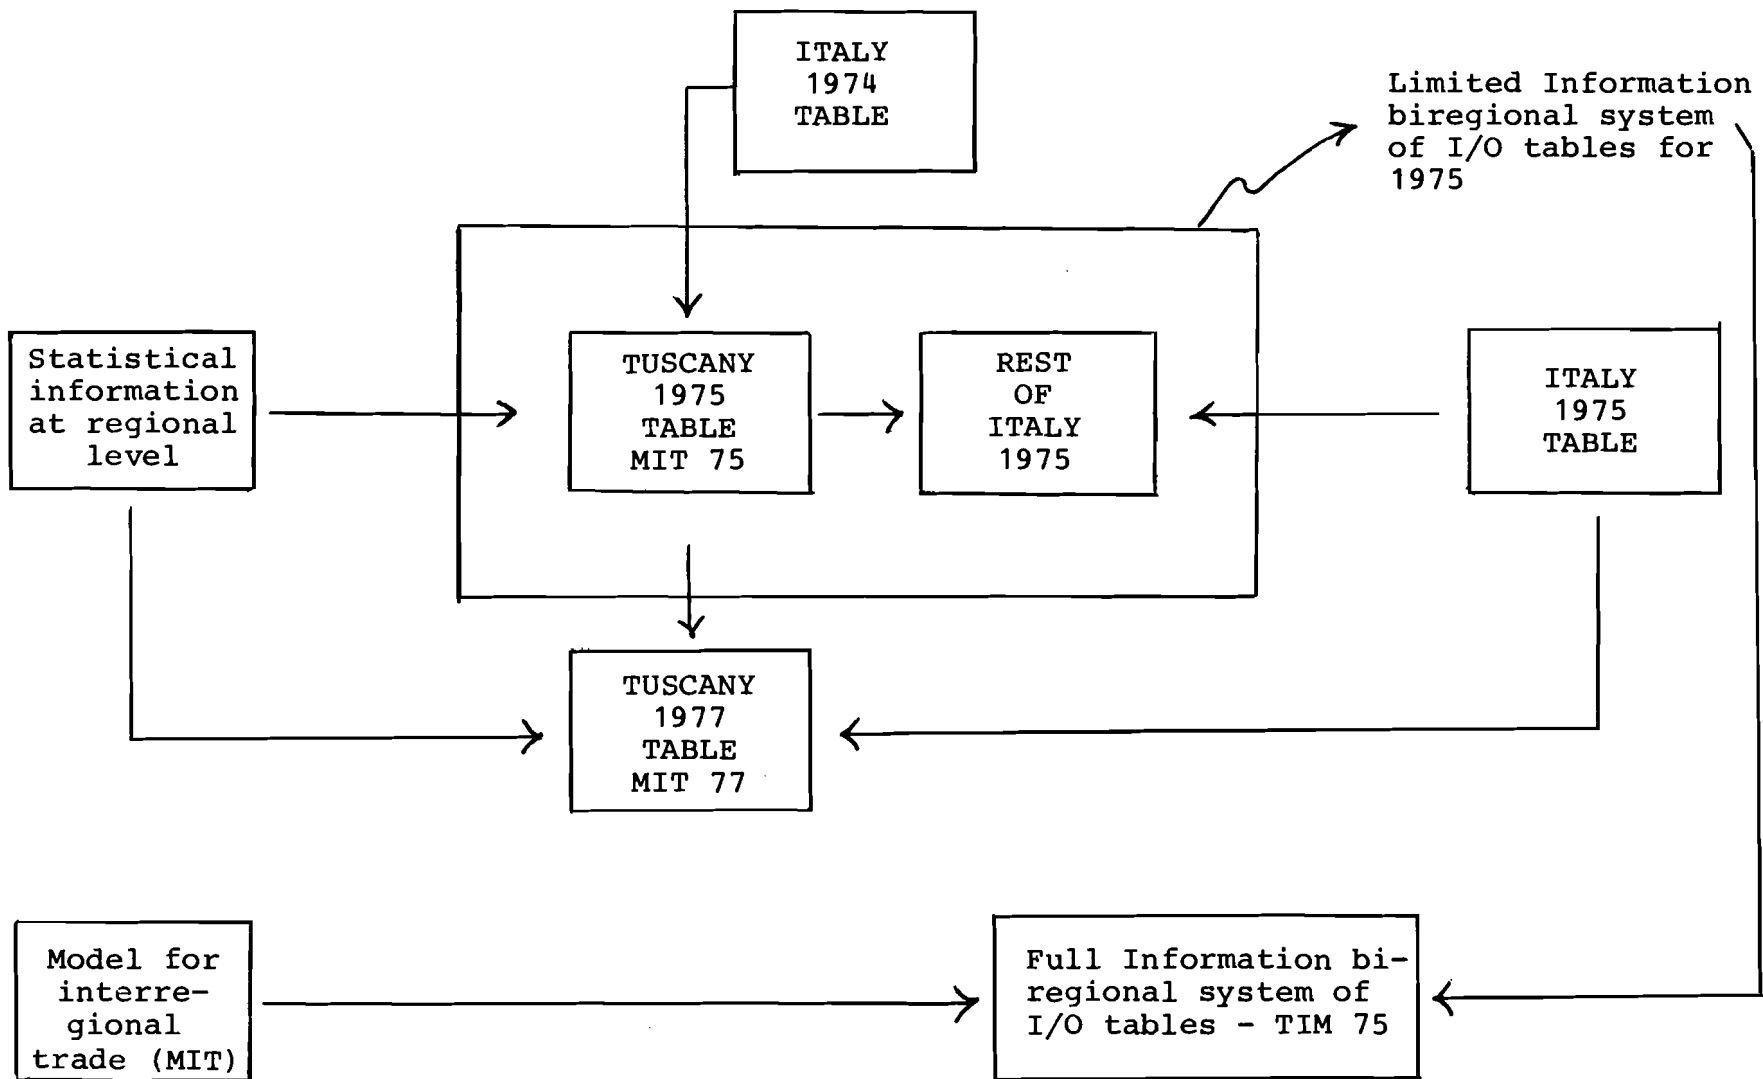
ITALY 1974 TABLE

Limited Information biregional system of I/O tables for 1975

Statistical information at regional level

TUSCANY 1975 TABLE MIT 75

REST OF ITALY 1975

ITALY 1975 TABLE

TUSCANY 1977 TABLE MIT 77

Model for interregional trade (MIT)

Full Information biregional system of I/O tables - TIM 75